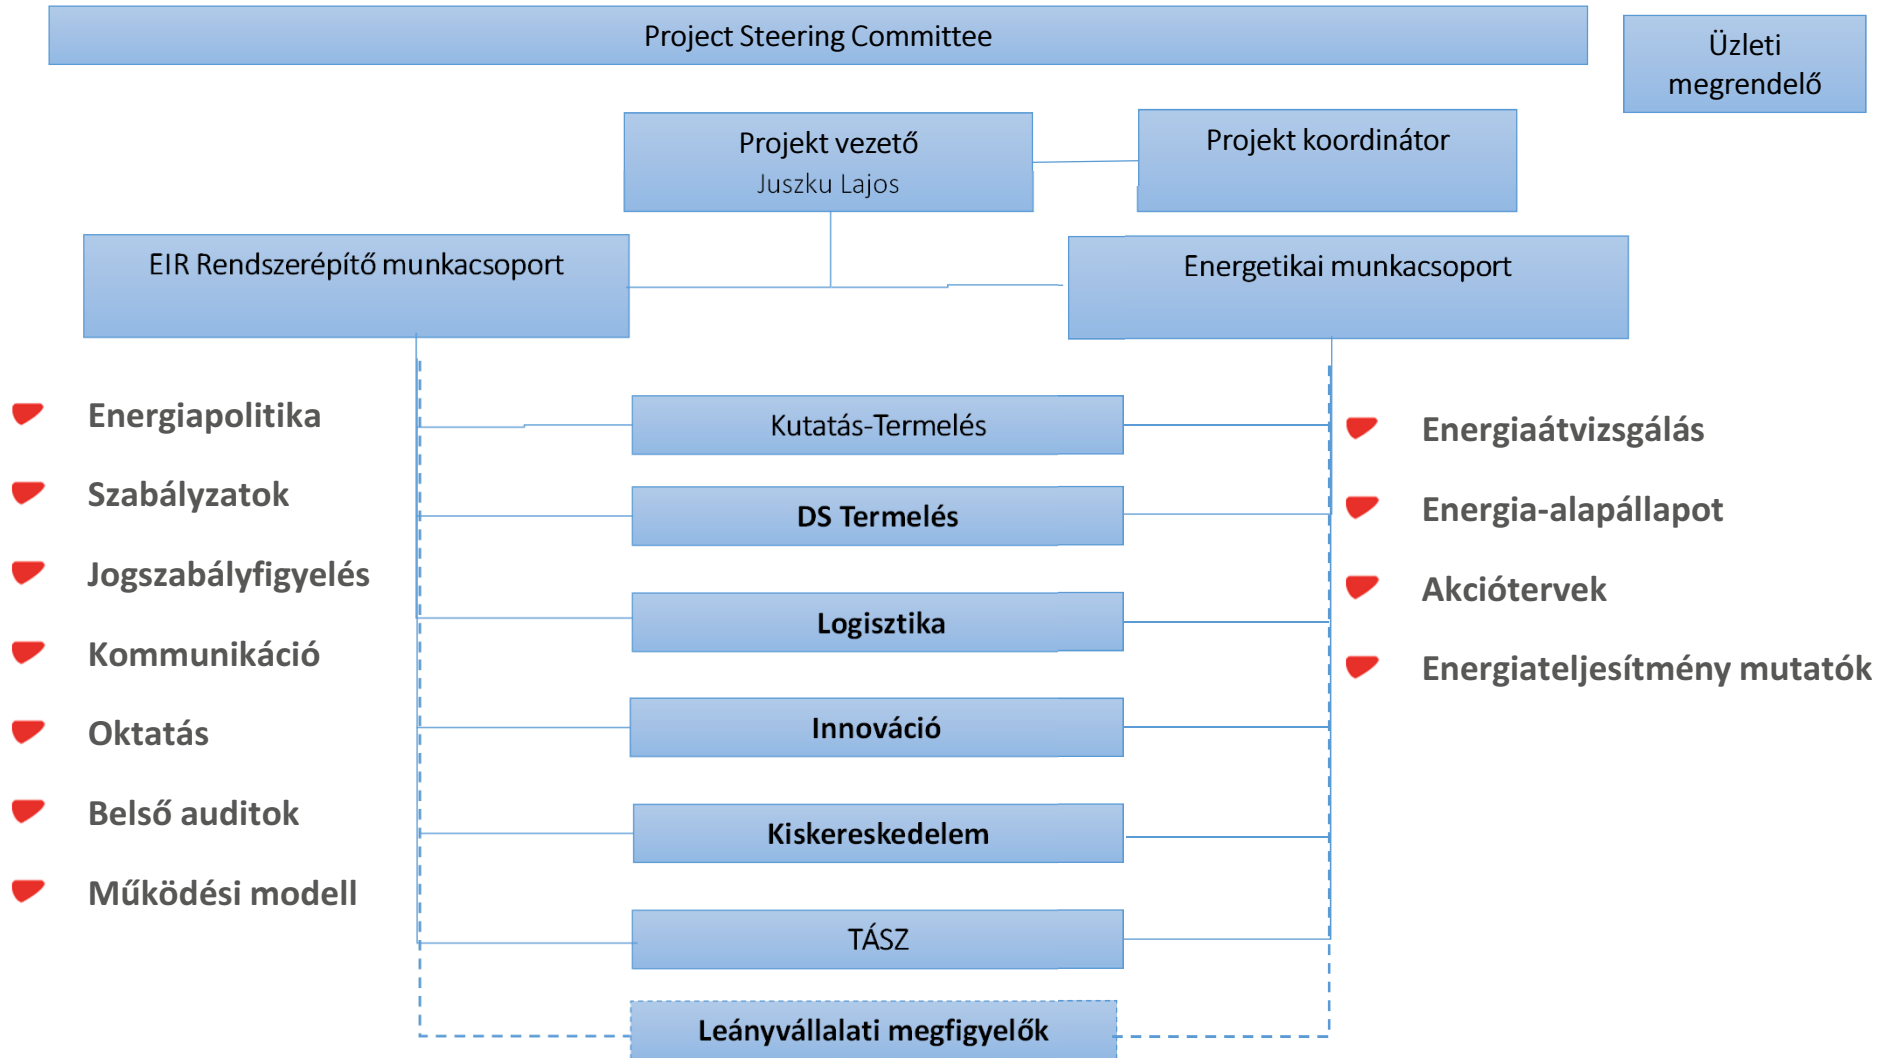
Project Steering Committee

Üzleti megrendelő

Projekt vezető
Juszku Lajos

Projekt koordinátor

EIR Rendszerépítő munkacsoport

Energetikai munkacsoport

Energiapolitika

Szabályzatok

Jogszabályfigyelés

Kommunikáció

Oktatás

Belső auditok

Működési modell

Kutatás-Termelés

DS Termelés

Logisztika

Innováció

Kiskereskedelem

TÁSZ

Leányvállalati megfigyelők

Energiaátvizsgálás

Energia-alapállapot

Akciótervek

Energiateljesítmény mutatók